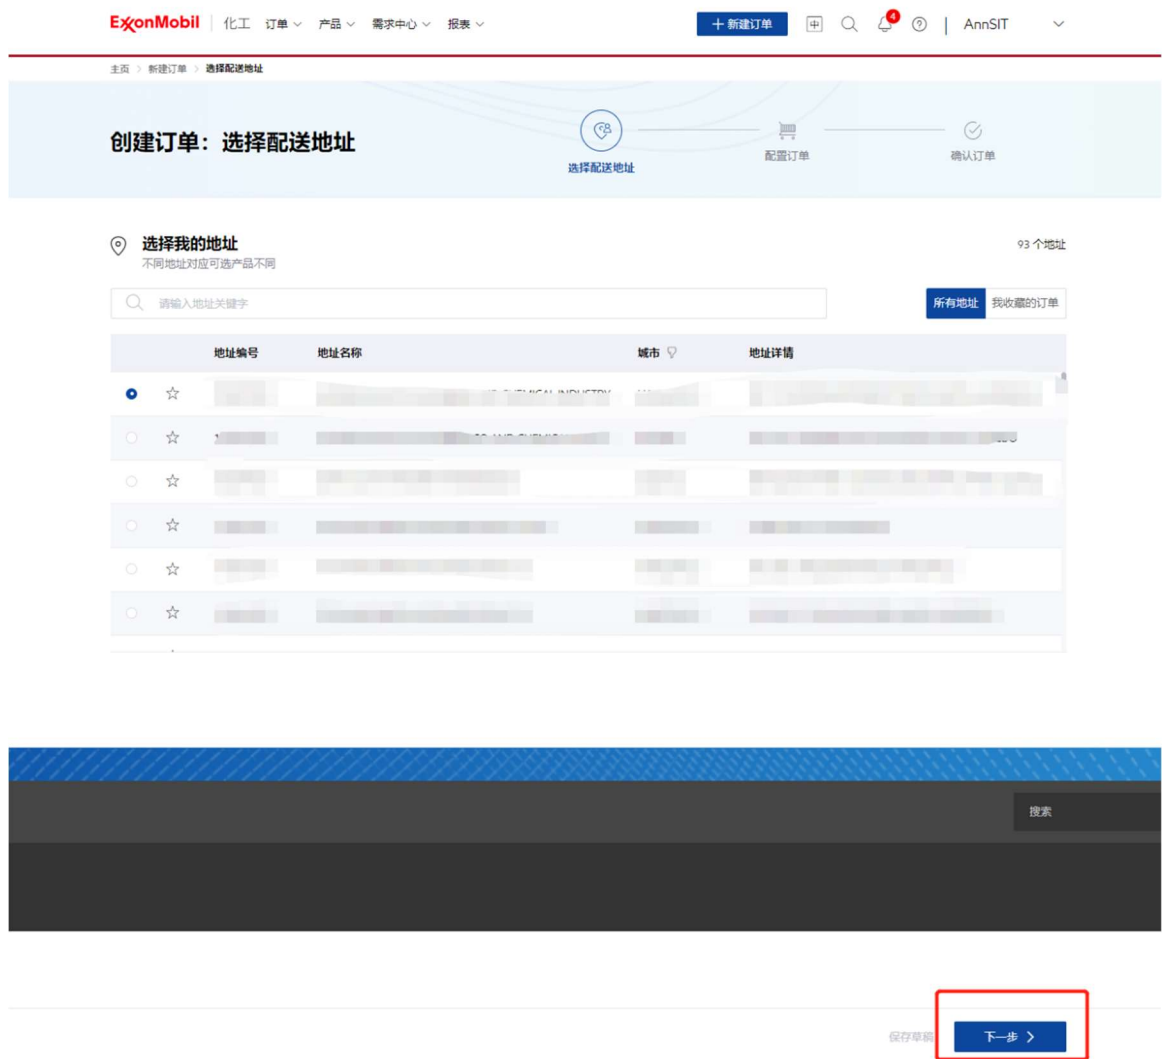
ExxonMobil | 化工 订单 ∨ 产品 ∨ 需求中心 ∨ 报表 ∨

+ 新建订单 中 4 ⑦ | AnnSIT ∨

主页 > 新建订单 > 选择配送地址

创建订单：选择配送地址

选择配送地址

配置订单

确认订单

选择我的地址
不同地址对应可选产品不同

93 个地址

请输入地址关键字

所有地址 我收藏的订单

| | | 地址编号 | 地址名称 | 城市 | 地址详情 |
|---|---|---|---|---|---|
| ● | ☆ | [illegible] | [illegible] | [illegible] | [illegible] |
| ○ | ☆ | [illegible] | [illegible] | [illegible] | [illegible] |
| ○ | ☆ | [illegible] | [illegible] | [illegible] | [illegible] |
| ○ | ☆ | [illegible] | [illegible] | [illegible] | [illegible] |
| ○ | ☆ | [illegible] | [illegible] | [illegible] | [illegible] |
| ○ | ☆ | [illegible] | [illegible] | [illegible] | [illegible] |

搜索

保存草稿 下一步 >